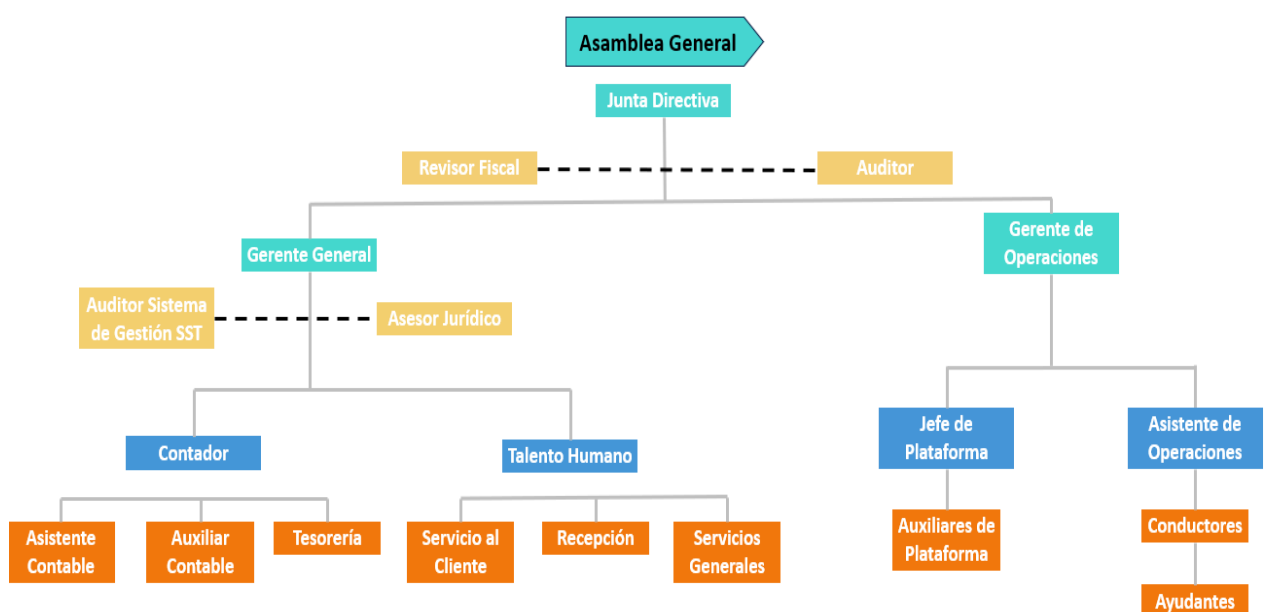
Asamblea General

Junta Directiva

Revisor Fiscal

Auditor

Gerente General

Gerente de Operaciones

Auditor Sistema de Gestión SST

Asesor Jurídico

Contador

Talento Humano

Jefe de Plataforma

Asistente de Operaciones

Asistente Contable

Auxiliar Contable

Tesorería

Servicio al Cliente

Recepción

Servicios Generales

Auxiliares de Plataforma

Conductores

Ayudantes